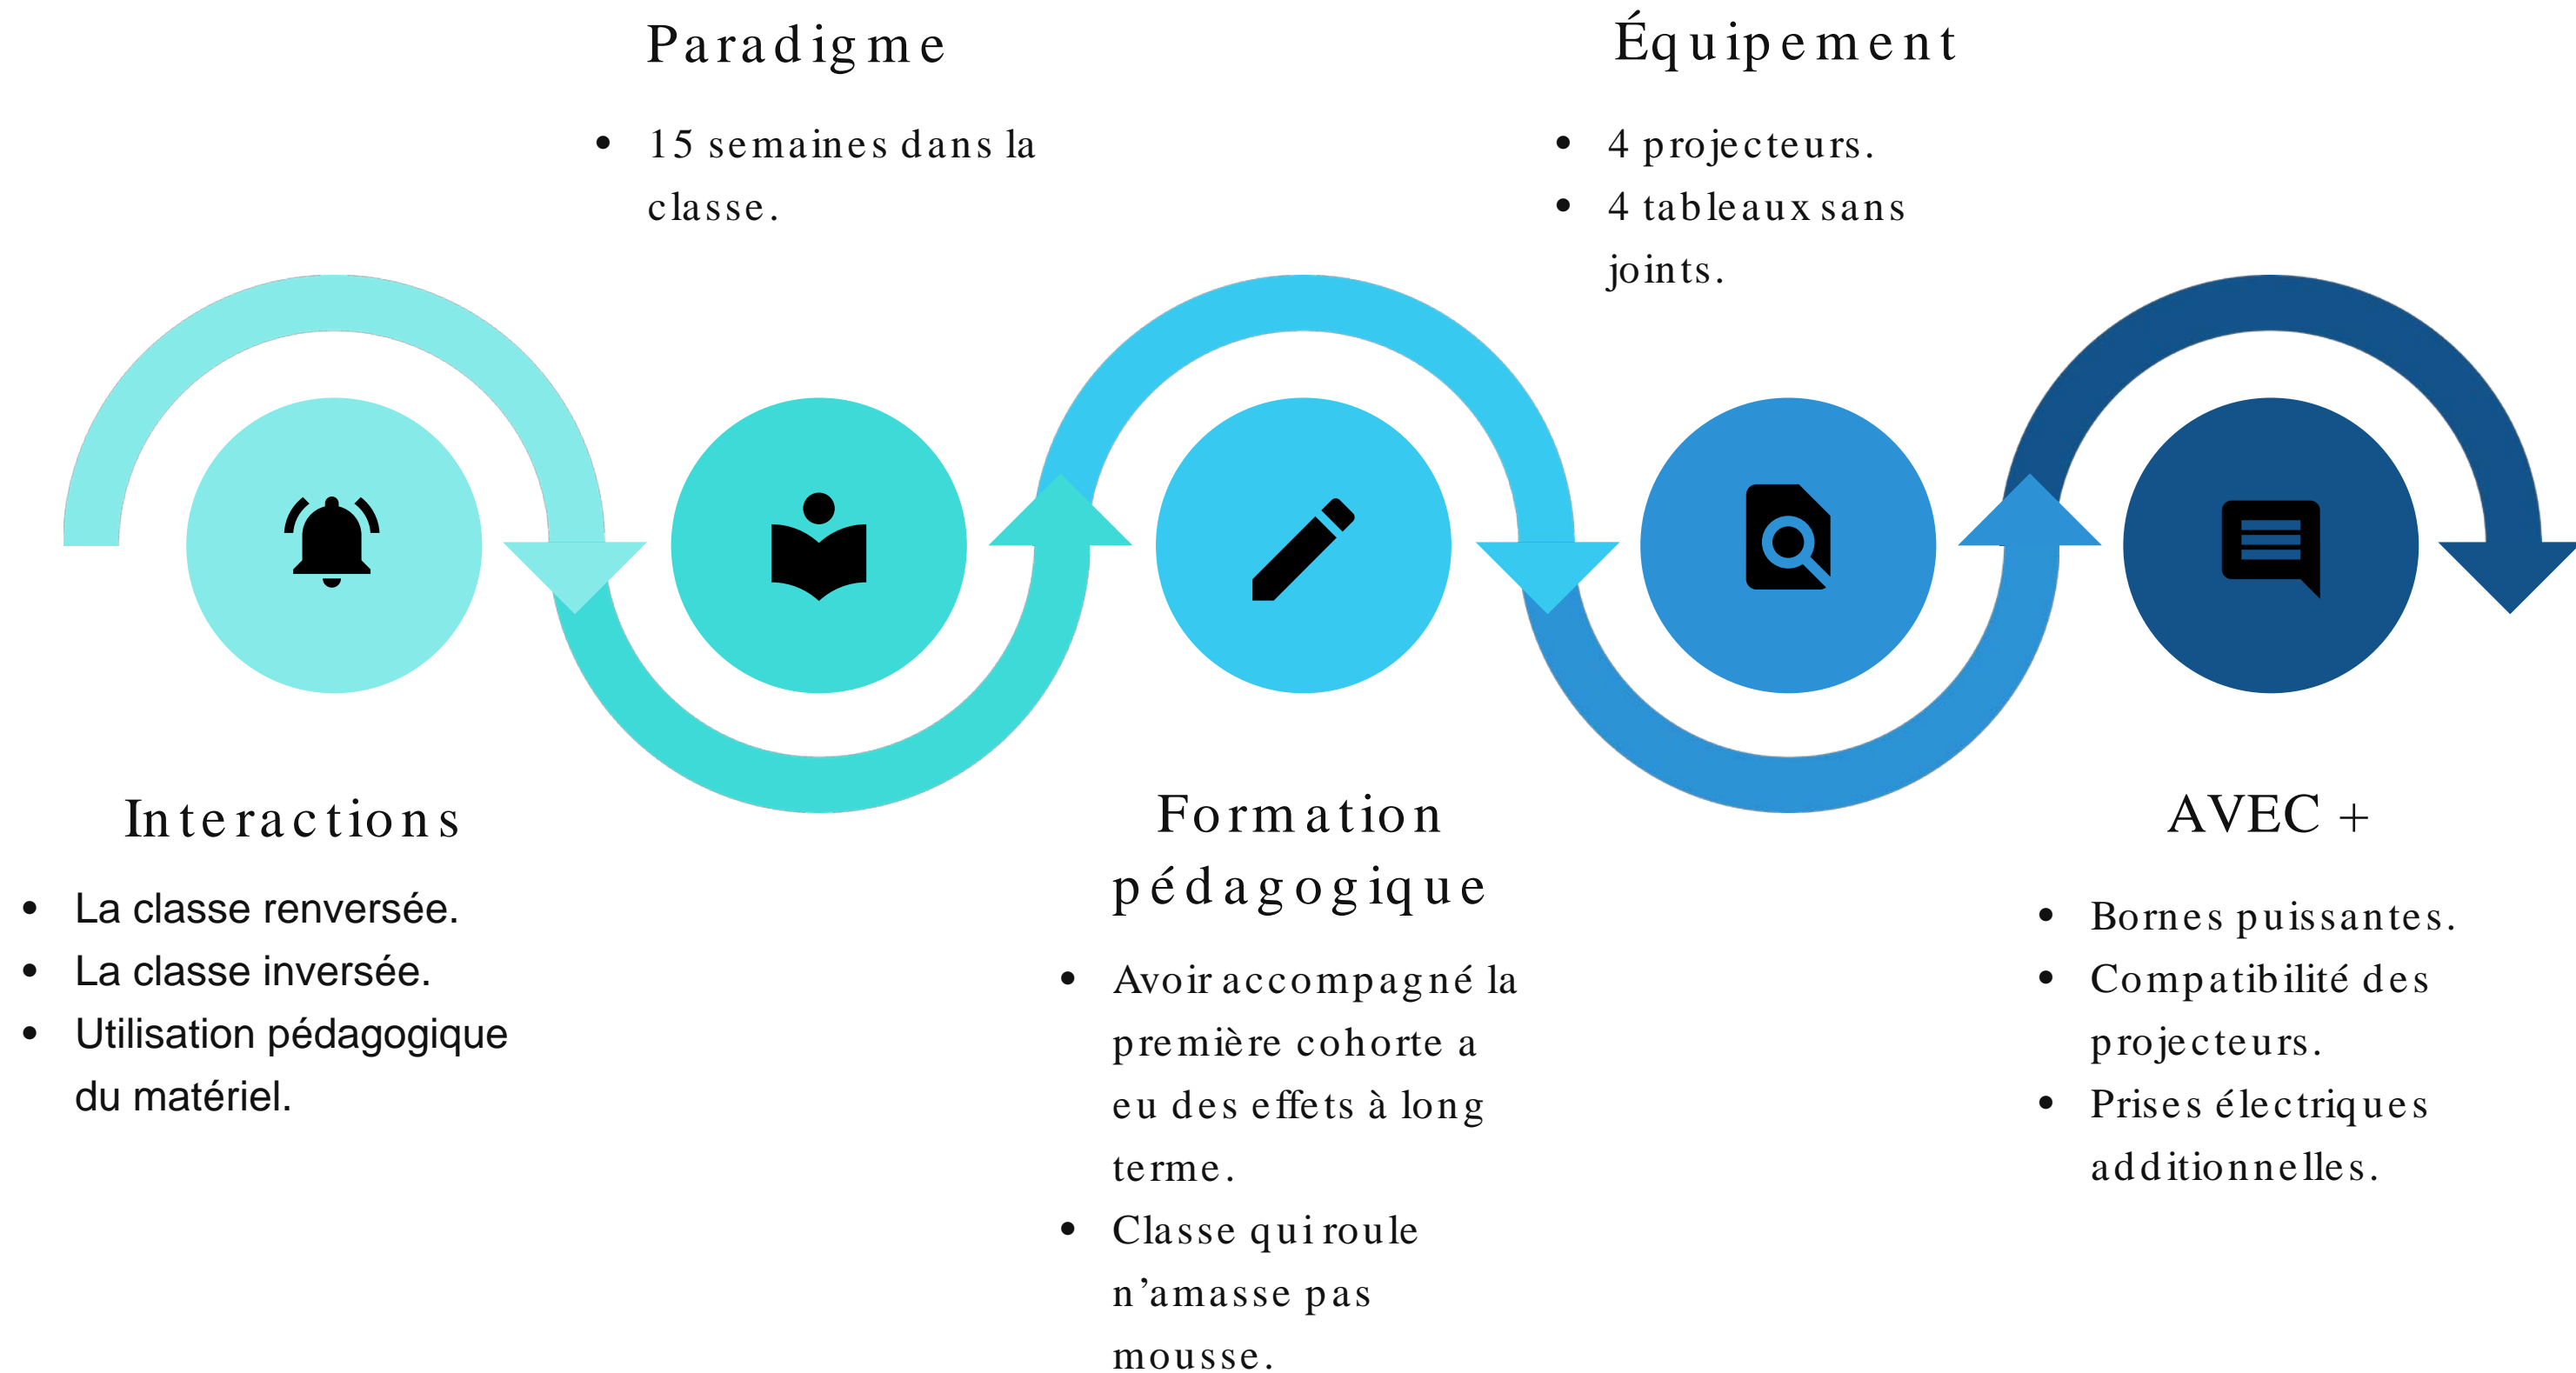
Paradigme

• 15 semaines dans la classe.

Équipement

• 4 projecteurs.
• 4 tableaux sans joints.

Interactions

• La classe renversée.
• La classe inversée.
• Utilisation pédagogique du matériel.

Formation pédagogique

• Avoir accompagné la première cohorte a eu des effets à long terme.
• Classe qui roule n’amasse pas mousse.

AVEC +

• Bornes puissantes.
• Compatibilité des projecteurs.
• Prises électriques additionnelles.